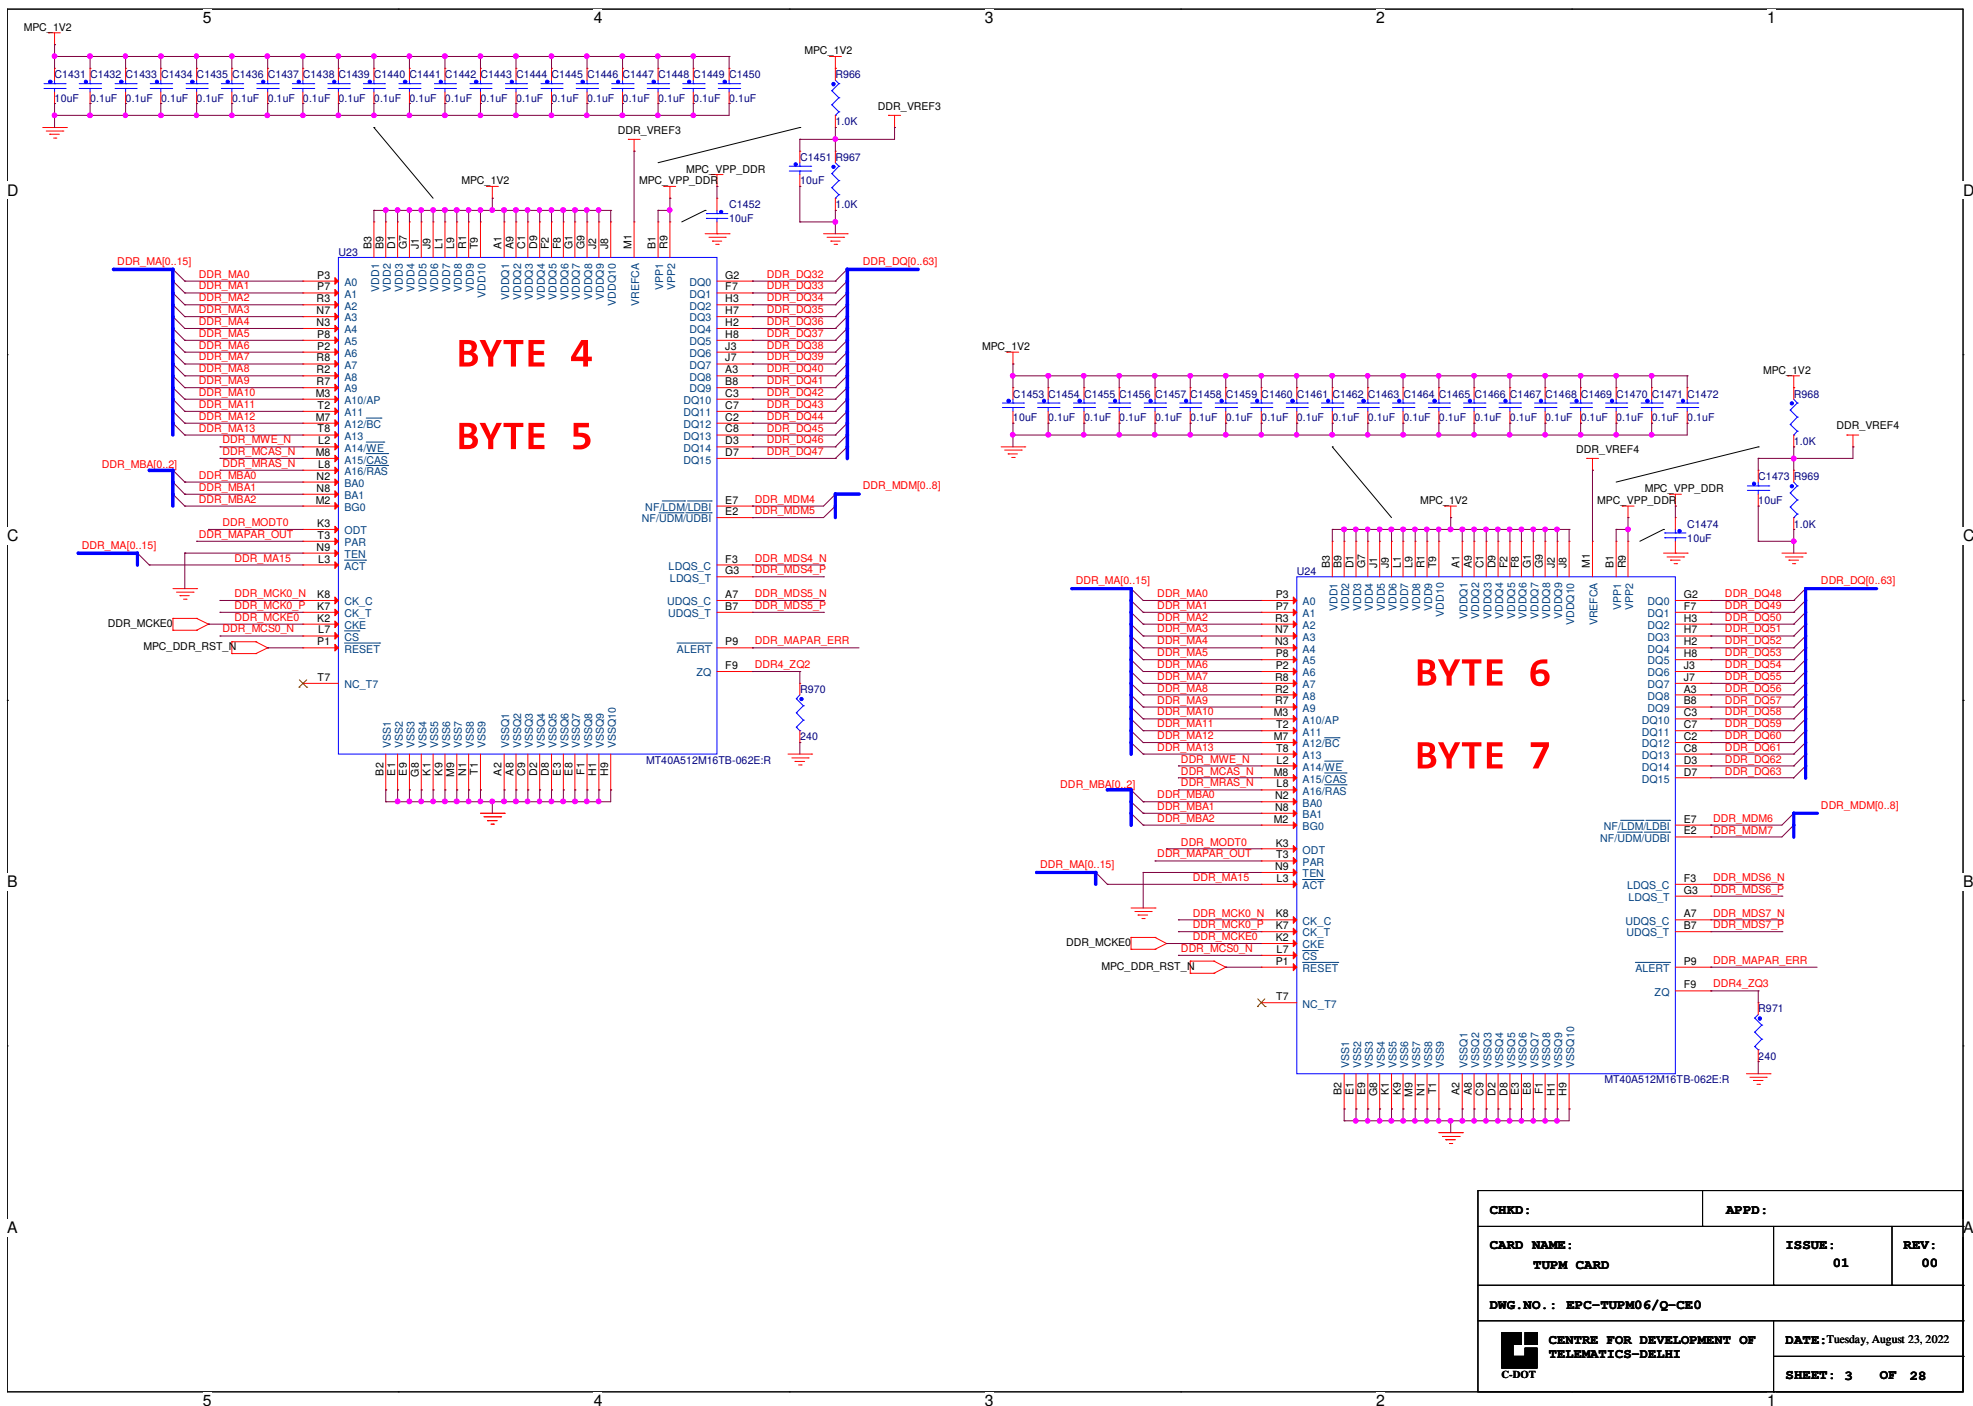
5 4 3 2 1

MPC_1V2

C1431 C1432 C1433 C1434 C1435 C1436 C1437 C1438 C1439 C1440 C1441 C1442 C1443 C1444 C1445 C1446 C1447 C1448 C1449 C1450
10uF 0.1uF 0.1uF 0.1uF 0.1uF 0.1uF 0.1uF 0.1uF 0.1uF 0.1uF 0.1uF 0.1uF 0.1uF 0.1uF 0.1uF 0.1uF 0.1uF 0.1uF 0.1uF 0.1uF

MPC_1V2
R966
1.0K
DDR_VREF3
DDR_VREF3
C1451 R967
10uF
1.0K
MPC_VPP_DDR
MPC_1V2 MPC_VPP_DDR
C1452
10uF

D

U23
B3 B9 D1 G7 J1 J9 L1 L9 R1 T9 A1 A9 C1 D9 F2 F8 G1 G9 J2 J8 M1 B1 R9
VDD1 VDD2 VDD3 VDD4 VDD5 VDD6 VDD7 VDD8 VDD9 VDD10 VDDQ1 VDDQ2 VDDQ3 VDDQ4 VDDQ5 VDDQ6 VDDQ7 VDDQ8 VDDQ9 VDDQ10 VREFCA VPP1 VPP2

DDR_MA[0..15]
DDR_MA0 P3 A0
DDR_MA1 P7 A1
DDR_MA2 R3 A2
DDR_MA3 N7 A3
DDR_MA4 N3 A4
DDR_MA5 P8 A5
DDR_MA6 P2 A6
DDR_MA7 R8 A7
DDR_MA8 R2 A8
DDR_MA9 R7 A9
DDR_MA10 M3 A10/AP
DDR_MA11 T2 A11
DDR_MA12 M7 A12/BC
DDR_MA13 T8 A13
DDR_MWE_N L2 A14/WE
DDR_MCAS_N M8 A15/CAS
DDR_MRAS_N L8 A16/RAS
DDR_MBA[0..2]
DDR_MBA0 N2 BA0
DDR_MBA1 N8 BA1
DDR_MBA2 M2 BG0

DDR_MODT0 K3 ODT
DDR_MAPAR_OUT T3 PAR
DDR_MA[0..15] N9 TEN
DDR_MA15 L3 ACT

DDR_MCK0_N K8 CK_C
DDR_MCK0_P K7 CK_T
DDR_MCKE0 DDR_MCKE0 K2 CKE
DDR_MCS0_N L7 CS
MPC_DDR_RST_N P1 RESET
T7 NC_T7

BYTE 4

BYTE 5

DQ0 G2 DDR_DQ32
DQ1 F7 DDR_DQ33
DQ2 H3 DDR_DQ34
DQ3 H7 DDR_DQ35
DQ4 H2 DDR_DQ36
DQ5 H8 DDR_DQ37
DQ6 J3 DDR_DQ38
DQ7 J7 DDR_DQ39
DQ8 A3 DDR_DQ40
DQ9 B8 DDR_DQ41
DQ10 C3 DDR_DQ42
DQ11 C7 DDR_DQ43
DQ12 C2 DDR_DQ44
DQ13 C8 DDR_DQ45
DQ14 D3 DDR_DQ46
DQ15 D7 DDR_DQ47
DDR_DQ[0..63]

DDR_MDM[0..8]
NF/LDM/LDBI E7 DDR_MDM4
NF/UDM/UDBI E2 DDR_MDM5

LDQS_C F3 DDR_MDS4_N
LDQS_T G3 DDR_MDS4_P
UDQS_C A7 DDR_MDS5_N
UDQS_T B7 DDR_MDS5_P
ALERT P9 DDR_MAPAR_ERR
ZQ F9 DDR4_ZQ2
R970
240

VSS1 VSS2 VSS3 VSS4 VSS5 VSS6 VSS7 VSS8 VSS9 VSSQ1 VSSQ2 VSSQ3 VSSQ4 VSSQ5 VSSQ6 VSSQ7 VSSQ8 VSSQ9 VSSQ10
B2 E1 E9 G8 K1 K9 M9 N1 T1 A2 A8 C9 D2 D8 E3 E8 F1 H1 H9
MT40A512M16TB-062E:R

C

MPC_1V2
C1453 C1454 C1455 C1456 C1457 C1458 C1459 C1460 C1461 C1462 C1463 C1464 C1465 C1466 C1467 C1468 C1469 C1470 C1471 C1472
10uF 0.1uF 0.1uF 0.1uF 0.1uF 0.1uF 0.1uF 0.1uF 0.1uF 0.1uF 0.1uF 0.1uF 0.1uF 0.1uF 0.1uF 0.1uF 0.1uF 0.1uF 0.1uF 0.1uF

MPC_1V2
R968
1.0K
DDR_VREF4
DDR_VREF4
C1473 R969
10uF
1.0K
MPC_VPP_DDR
MPC_1V2 MPC_VPP_DDR
C1474
10uF

U24
B3 B9 D1 G7 J1 J9 L1 L9 R1 T9 A1 A9 C1 D9 F2 F8 G1 G9 J2 J8 M1 B1 R9
VDD1 VDD2 VDD3 VDD4 VDD5 VDD6 VDD7 VDD8 VDD9 VDD10 VDDQ1 VDDQ2 VDDQ3 VDDQ4 VDDQ5 VDDQ6 VDDQ7 VDDQ8 VDDQ9 VDDQ10 VREFCA VPP1 VPP2

DDR_MA[0..15]
DDR_MA0 P3 A0
DDR_MA1 P7 A1
DDR_MA2 R3 A2
DDR_MA3 N7 A3
DDR_MA4 N3 A4
DDR_MA5 P8 A5
DDR_MA6 P2 A6
DDR_MA7 R8 A7
DDR_MA8 R2 A8
DDR_MA9 R7 A9
DDR_MA10 M3 A10/AP
DDR_MA11 T2 A11
DDR_MA12 M7 A12/BC
DDR_MA13 T8 A13
DDR_MWE_N L2 A14/WE
DDR_MCAS_N M8 A15/CAS
DDR_MRAS_N L8 A16/RAS
DDR_MBA[0..2]
DDR_MBA0 N2 BA0
DDR_MBA1 N8 BA1
DDR_MBA2 M2 BG0

DDR_MODT0 K3 ODT
DDR_MAPAR_OUT T3 PAR
DDR_MA[0..15] N9 TEN
DDR_MA15 L3 ACT

B

DDR_MCK0_N K8 CK_C
DDR_MCK0_P K7 CK_T
DDR_MCKE0 DDR_MCKE0 K2 CKE
DDR_MCS0_N L7 CS
MPC_DDR_RST_N P1 RESET
T7 NC_T7

BYTE 6

BYTE 7

DQ0 G2 DDR_DQ48
DQ1 F7 DDR_DQ49
DQ2 H3 DDR_DQ50
DQ3 H7 DDR_DQ51
DQ4 H2 DDR_DQ52
DQ5 H8 DDR_DQ53
DQ6 J3 DDR_DQ54
DQ7 J7 DDR_DQ55
DQ8 A3 DDR_DQ56
DQ9 B8 DDR_DQ57
DQ10 C3 DDR_DQ58
DQ11 C7 DDR_DQ59
DQ12 C2 DDR_DQ60
DQ13 C8 DDR_DQ61
DQ14 D3 DDR_DQ62
DQ15 D7 DDR_DQ63
DDR_DQ[0..63]

DDR_MDM[0..8]
NF/LDM/LDBI E7 DDR_MDM6
NF/UDM/UDBI E2 DDR_MDM7

LDQS_C F3 DDR_MDS6_N
LDQS_T G3 DDR_MDS6_P
UDQS_C A7 DDR_MDS7_N
UDQS_T B7 DDR_MDS7_P
ALERT P9 DDR_MAPAR_ERR
ZQ F9 DDR4_ZQ3
R971
240

VSS1 VSS2 VSS3 VSS4 VSS5 VSS6 VSS7 VSS8 VSS9 VSSQ1 VSSQ2 VSSQ3 VSSQ4 VSSQ5 VSSQ6 VSSQ7 VSSQ8 VSSQ9 VSSQ10
B2 E1 E9 G8 K1 K9 M9 N1 T1 A2 A8 C9 D2 D8 E3 E8 F1 H1 H9
MT40A512M16TB-062E:R

A

| CHKD: | APPD: | | |
|---|---|---|---|
| CARD NAME: TUPM CARD | | ISSUE: 01 | REV: 00 |
| DWG.NO.: EPC-TUPM06/Q-CE0 | | | |
| C-DOT CENTRE FOR DEVELOPMENT OF TELEMATICS-DELHI | | DATE: Tuesday, August 23, 2022 | |
| | | SHEET: 3 OF 28 | |

5 4 3 2 1